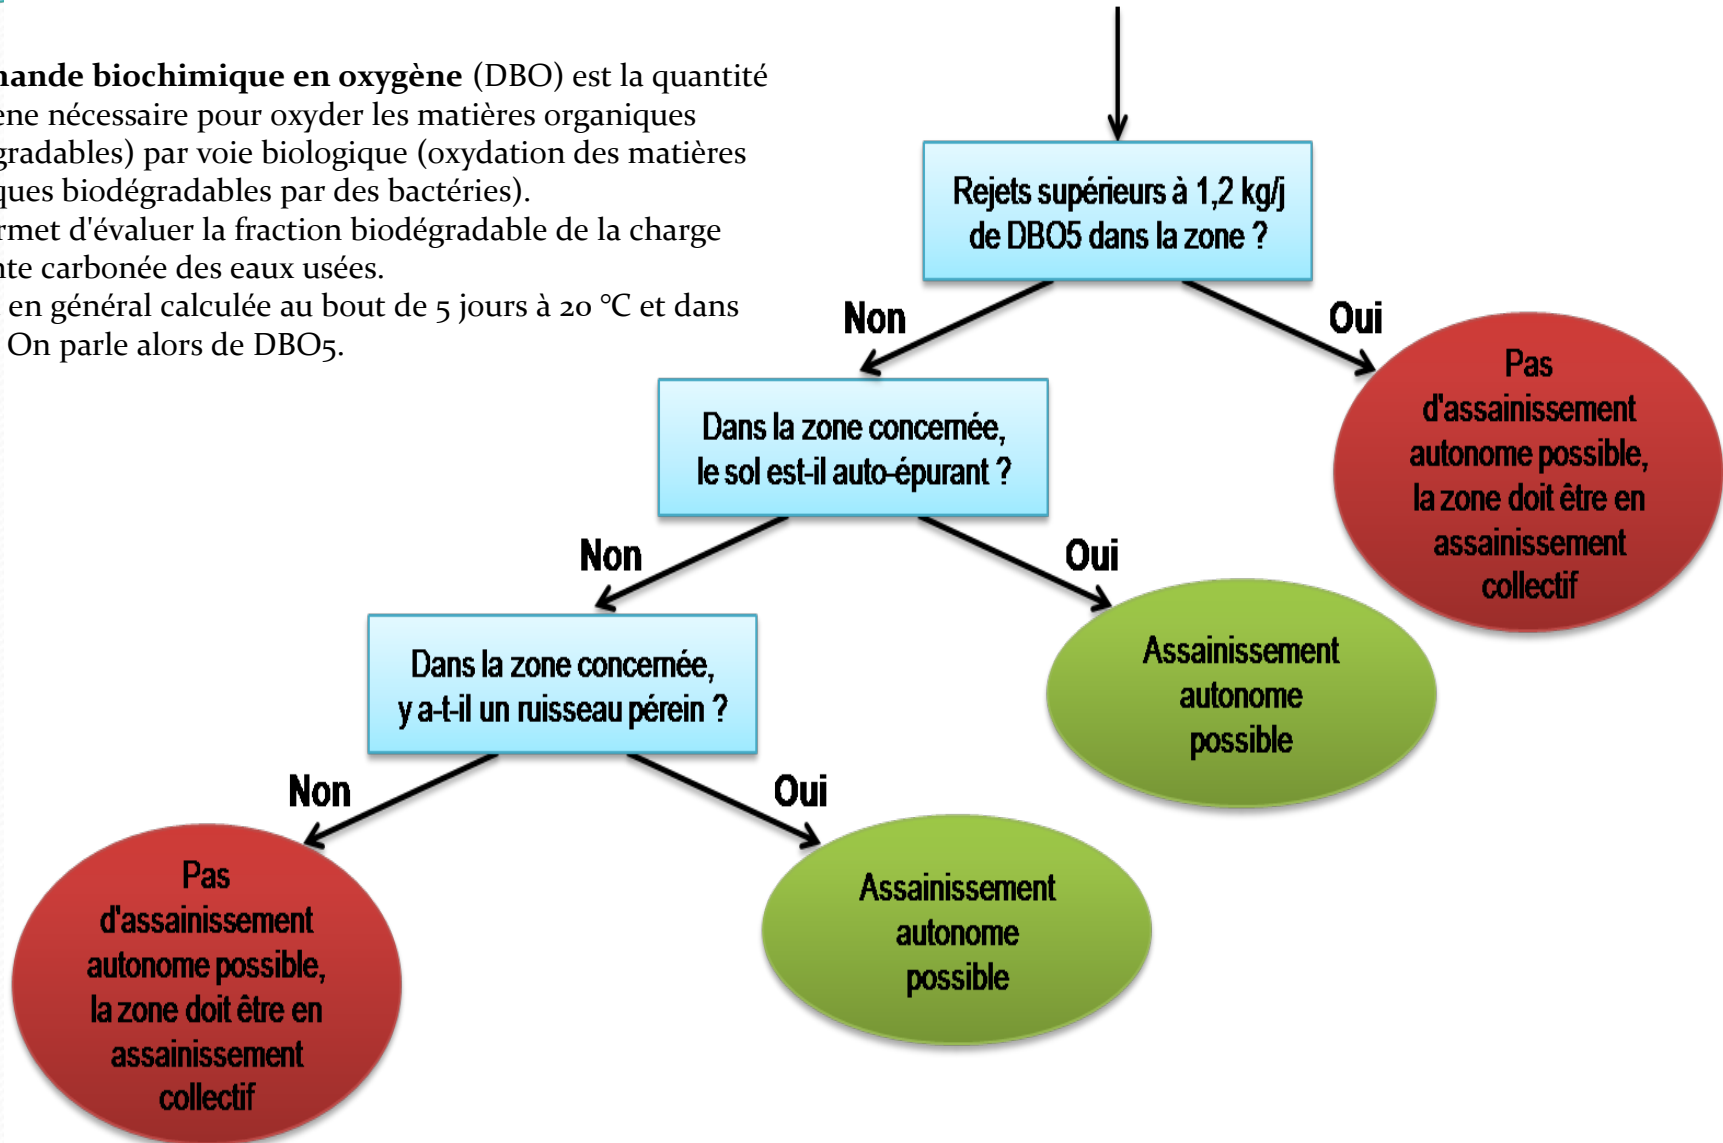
**nande biochimique en oxygène** (DBO) est la quantité ène nécessaire pour oxyder les matières organiques gradables) par voie biologique (oxydation des matières ques biodégradables par des bactéries).
rmet d'évaluer la fraction biodégradable de la charge nte carbonée des eaux usées.
en général calculée au bout de 5 jours à 20 °C et dans On parle alors de DBO5.

Rejets supérieurs à 1,2 kg/j de DBO5 dans la zone ?

Non

Oui

Pas d'assainissement autonome possible, la zone doit être en assainissement collectif

Dans la zone concernée, le sol est-il auto-épurant ?

Non

Oui

Assainissement autonome possible

Dans la zone concernée, y a-t-il un ruisseau pérein ?

Non

Oui

Pas d'assainissement autonome possible, la zone doit être en assainissement collectif

Assainissement autonome possible